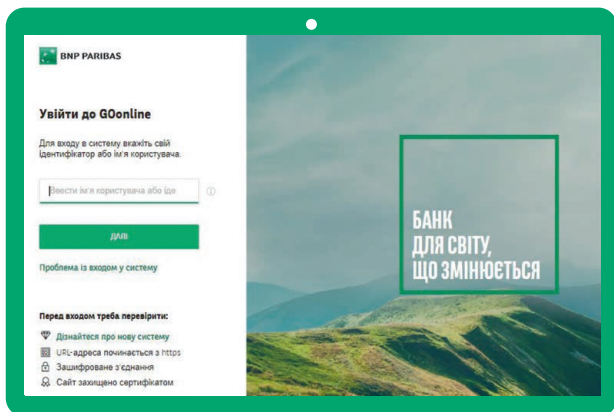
BNP PARIBAS

Увійти до GOonline

Для входу в систему вкажіть свій ідентифікатор або ім'я користувача.

Ввести ім'я користувача або іде

ДАЛІ

Проблема із входом у систему

Перед входом треба перевірити:

Дізнайтеся про нову систему

URL-адреса починається з https

Зашифроване з'єднання

Сайт захищено сертифікатом

БАНК ДЛЯ СВІТУ, ЩО ЗМІНЮЄТЬСЯ